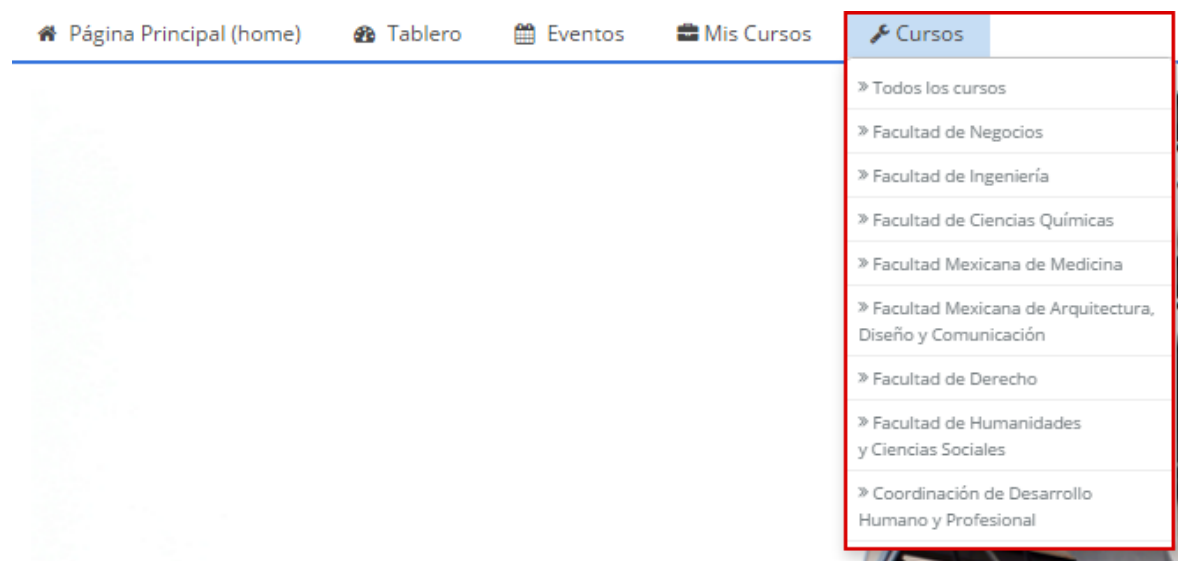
Página Principal (home)   Tablero   Eventos   Mis Cursos   Cursos

» Todos los cursos
» Facultad de Negocios
» Facultad de Ingeniería
» Facultad de Ciencias Químicas
» Facultad Mexicana de Medicina
» Facultad Mexicana de Arquitectura, Diseño y Comunicación
» Facultad de Derecho
» Facultad de Humanidades y Ciencias Sociales
» Coordinación de Desarrollo Humano y Profesional